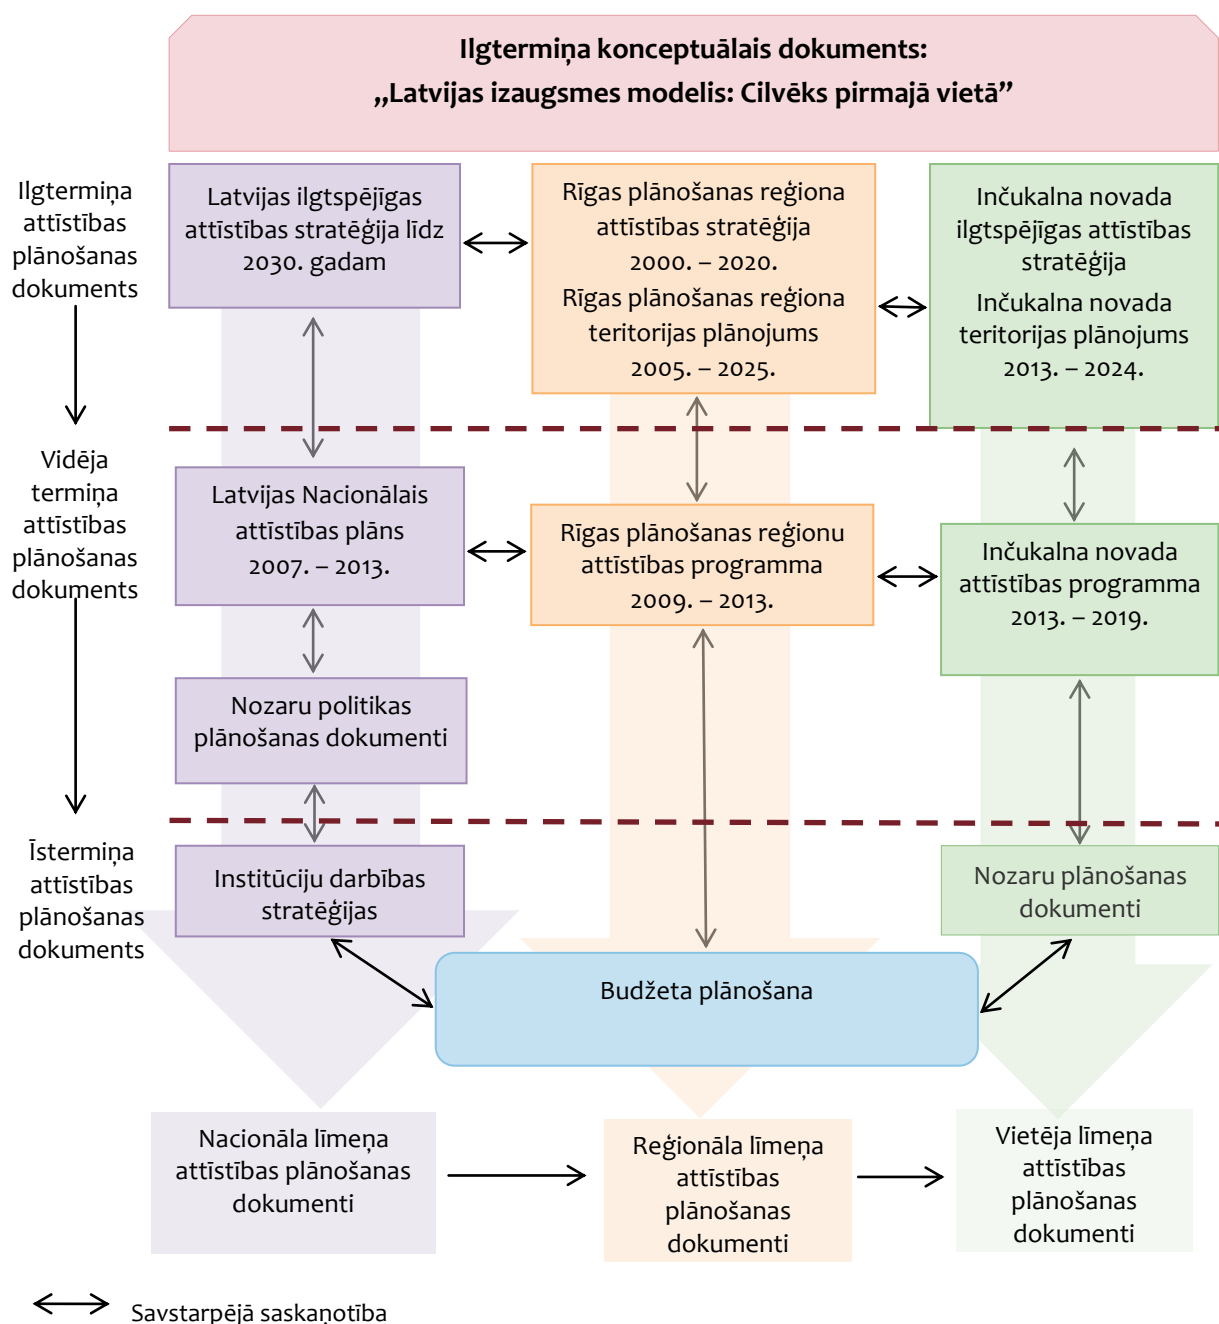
Ilgtermiņa konceptuālais dokuments:
„Latvijas izaugsmes modelis: Cilvēks pirmajā vietā”

Ilgtermiņa attīstības plānošanas dokumenti

Latvijas ilgtspējīgas attīstības stratēģija līdz 2030. gadam

Rīgas plānošanas reģiona attīstības stratēģija 2000. – 2020.
Rīgas plānošanas reģiona teritorijas plānojums 2005. – 2025.

Inčukalna novada ilgtspējīgas attīstības stratēģija
Inčukalna novada teritorijas plānojums 2013. – 2024.

Vidēja termiņa attīstības plānošanas dokumenti

Latvijas Nacionālais attīstības plāns 2007. – 2013.

Rīgas plānošanas reģionu attīstības programma 2009. – 2013.

Inčukalna novada attīstības programma 2013. – 2019.

Nozaru politikas plānošanas dokumenti

Īstermiņa attīstības plānošanas dokuments

Institūciju darbības stratēģijas

Nozaru plānošanas dokumenti

Budžeta plānošana

Nacionāla līmeņa attīstības plānošanas dokumenti

Reģionāla līmeņa attīstības plānošanas dokumenti

Vietēja līmeņa attīstības plānošanas dokumenti

Savstarpējā saskaņotība